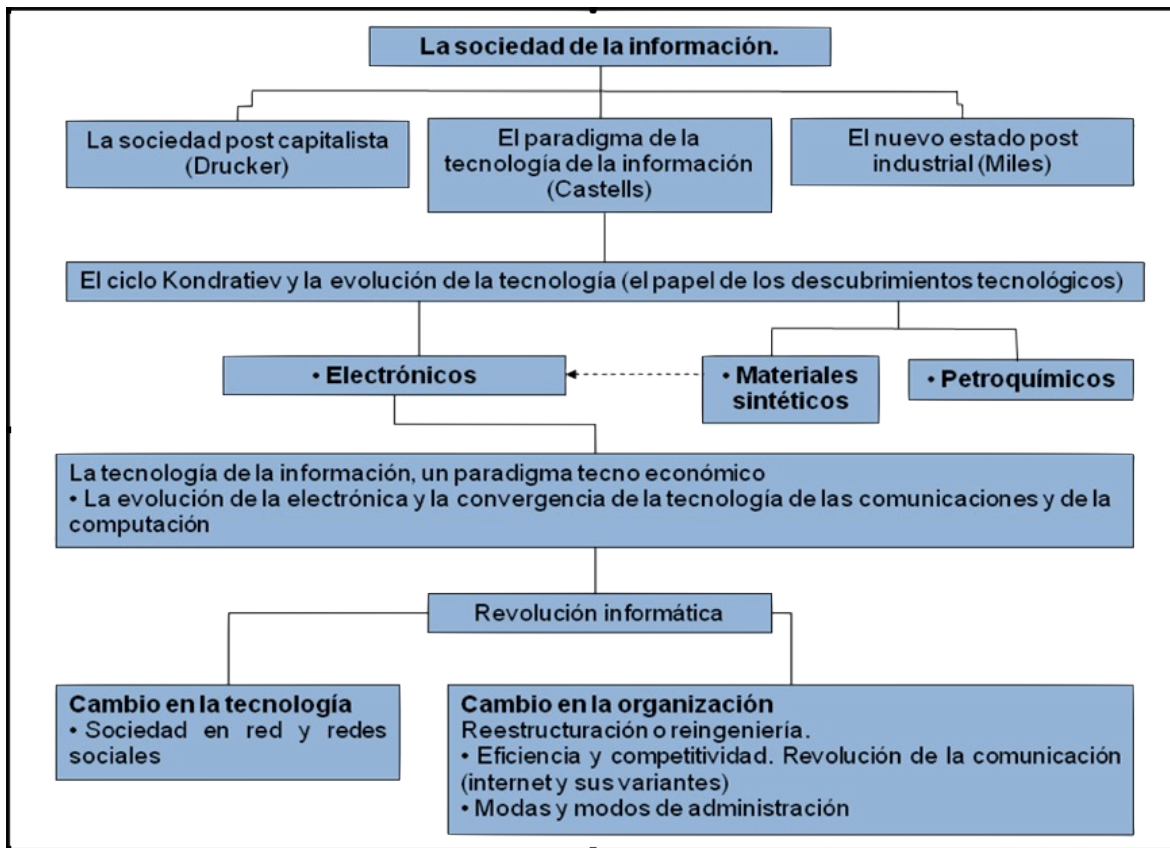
La sociedad de la información.

La sociedad post capitalista (Drucker)

El paradigma de la tecnología de la información (Castells)

El nuevo estado post industrial (Miles)

El ciclo Kondratiev y la evolución de la tecnología (el papel de los descubrimientos tecnológicos)

• Electrónicos

• Materiales sintéticos

• Petroquímicos

La tecnología de la información, un paradigma tecno económico
• La evolución de la electrónica y la convergencia de la tecnología de las comunicaciones y de la computación

Revolución informática

Cambio en la tecnología
• Sociedad en red y redes sociales

Cambio en la organización
Reestructuración o reingeniería.
• Eficiencia y competitividad. Revolución de la comunicación (internet y sus variantes)
• Modas y modos de administración